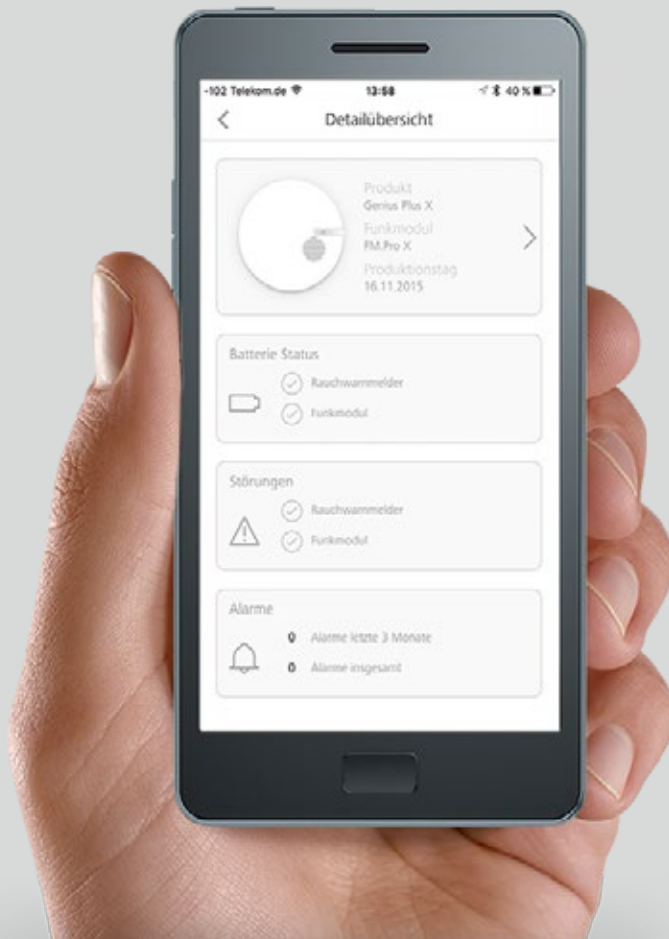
-102 Telekom.de 13:58 40 %

Detailübersicht

Produkt
Genius Plus X
Funkmodul
FM.Pro X
Produktionstag
16.11.2015

Batterie Status
Rauchwarnmelder
Funkmodul

Störungen
Rauchwarnmelder
Funkmodul

Alarme
0 Alarme letzte 3 Monate
0 Alarme insgesamt